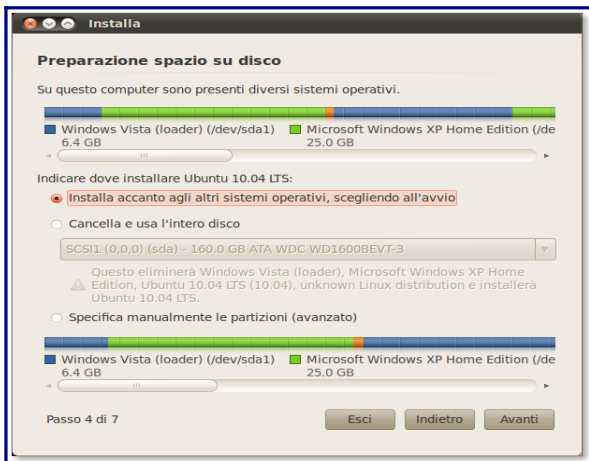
Installa

Preparazione spazio su disco

Su questo computer sono presenti diversi sistemi operativi.

Windows Vista (loader) (/dev/sda1)
6.4 GB

Microsoft Windows XP Home Edition (/de
25.0 GB

Indicare dove installare Ubuntu 10.04 LTS:

Installa accanto agli altri sistemi operativi, scegliendo all'avvio

Cancella e usa l'intero disco

SCSI1 (0,0,0) (sda) - 160.0 GB ATA WDC WD1600BEVT-3

Questo eliminerà Windows Vista (loader), Microsoft Windows XP Home Edition, Ubuntu 10.04 LTS (10.04), unknown Linux distribution e installerà Ubuntu 10.04 LTS.

Specifica manualmente le partizioni (avanzato)

Windows Vista (loader) (/dev/sda1)
6.4 GB

Microsoft Windows XP Home Edition (/de
25.0 GB

Passo 4 di 7

Esci

Indietro

Avanti